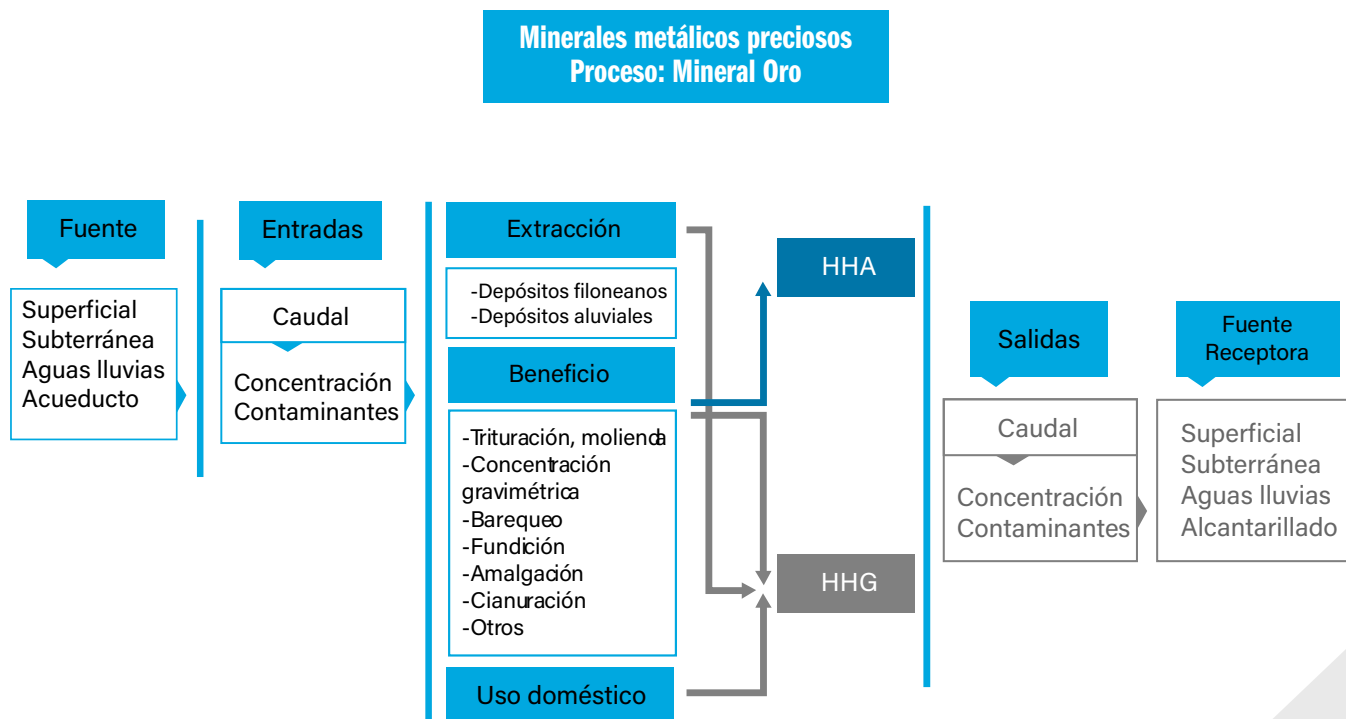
Minerales metálicos preciosos
Proceso: Mineral Oro

Fuente

Superficial
Subterránea
Aguas lluvias
Acueducto

Entradas

Caudal

Concentración
Contaminantes

Extracción

-Depósitos filoneanos
-Depósitos aluviales

Beneficio

-Trituración, molienda
-Concentración gravimétrica
-Barequeo
-Fundición
-Amalgación
-Cianuración
-Otros

Uso doméstico

HHA

HHG

Salidas

Caudal

Concentración
Contaminantes

Fuente Receptora

Superficial
Subterránea
Aguas lluvias
Alcantarillado